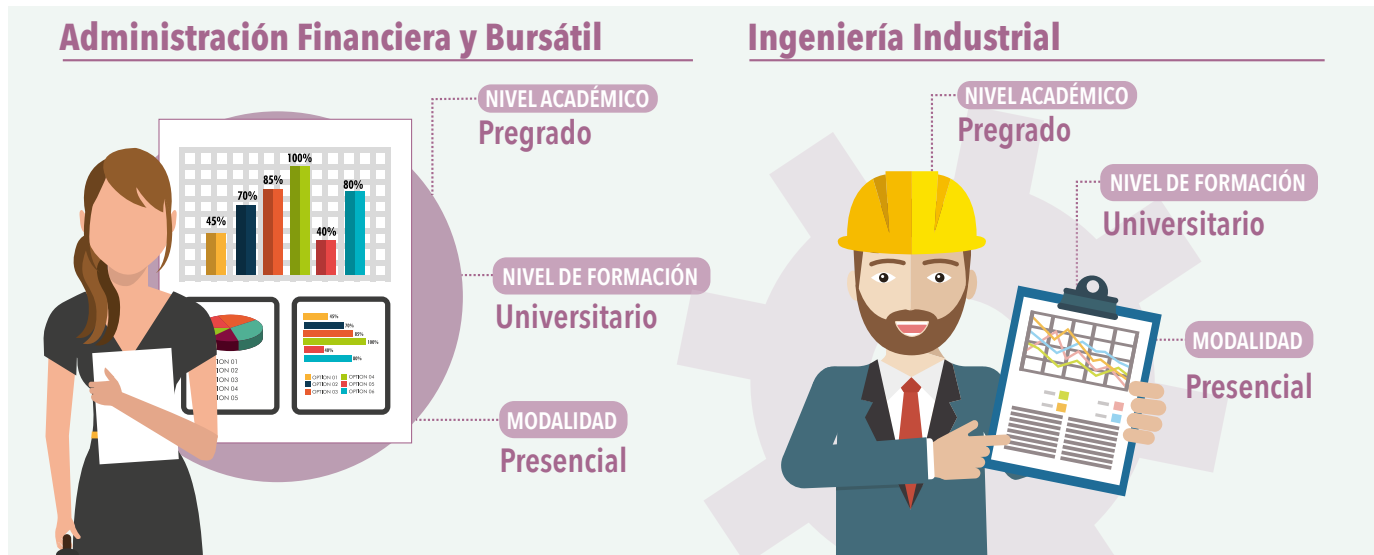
Administración Financiera y Bursátil

45%
70%
85%
100%
40%
80%

PTION 01
PTION 02
PTION 03
PTION 04
PTION 05

45%
70%
85%
100%
40%
80%

OPTION 01
OPTION 02
OPTION 03
OPTION 04
OPTION 05
OPTION 06

NIVEL ACADÉMICO
Pregrado

NIVEL DE FORMACIÓN
Universitario

MODALIDAD
Presencial

Ingeniería Industrial

NIVEL ACADÉMICO
Pregrado

NIVEL DE FORMACIÓN
Universitario

MODALIDAD
Presencial